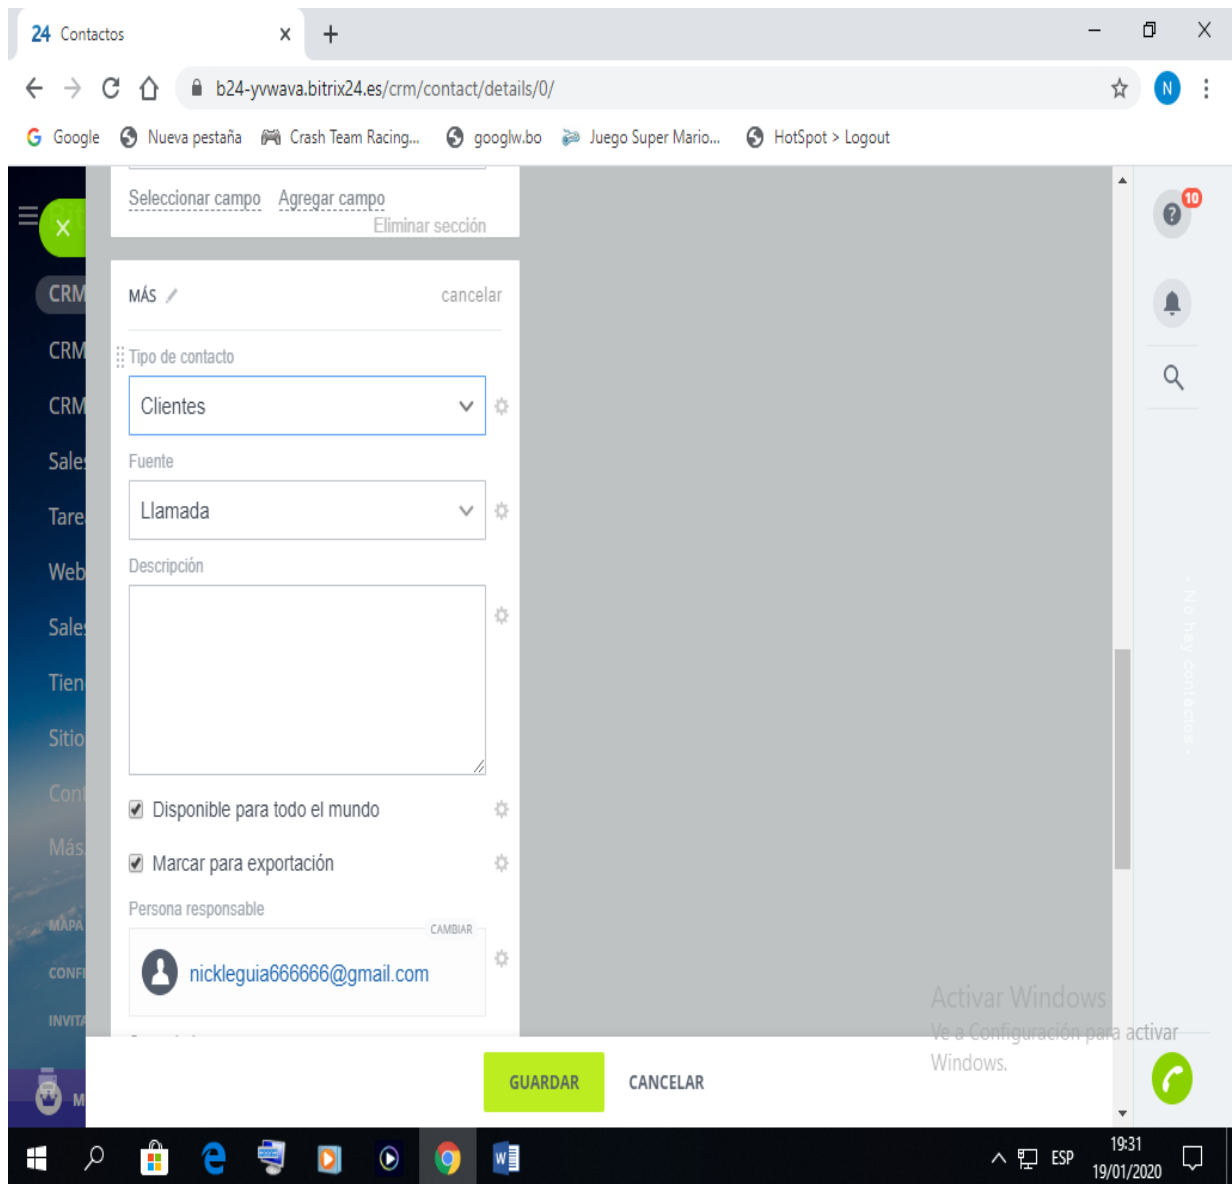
24 Contactos
b24-yvwava.bitrix24.es/crm/contact/details/0/
Google Nueva pestaña Crash Team Racing... googlw.bo Juego Super Mario... HotSpot > Logout

Seleccionar campo Agregar campo
Eliminar sección

MÁS cancelar

Tipo de contacto
Clientes
Fuente
Llamada
Descripción

Disponible para todo el mundo
Marcar para exportación
Persona responsable
CAMBIAR
nickleguia666666@gmail.com

CRM
CRM
CRM
Sale
Tare
Web
Sale
Tien
Sitio
Con
Más
MAPA
CONF
INVIT

10

- No hay contactos -

Activar Windows
Ve a Configuración para activar Windows.

GUARDAR CANCELAR

ESP 19:31 19/01/2020